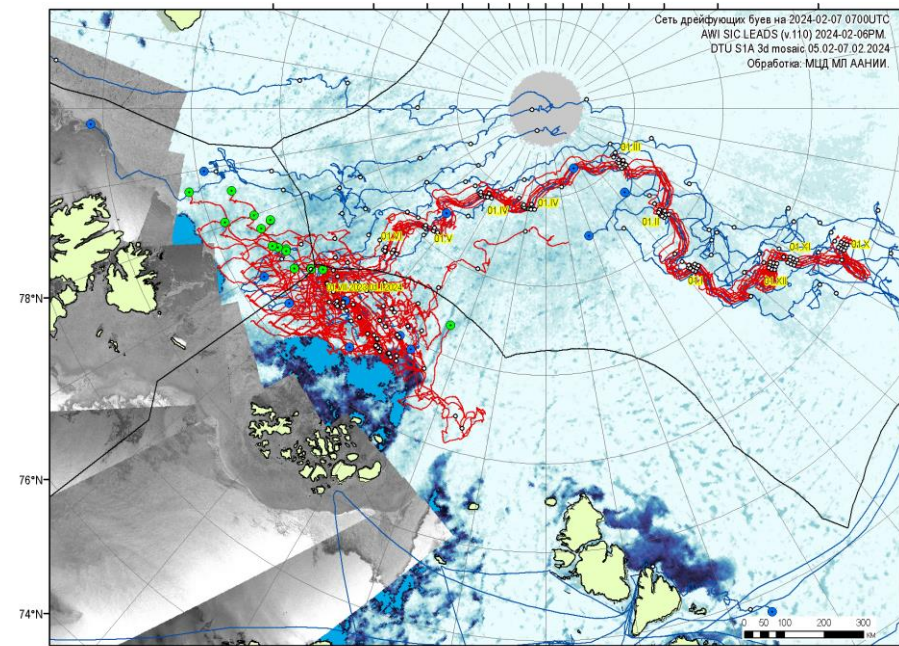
Сеть дрейфующих буев на 2024-02-07 0700UTC
AWI SIC LEADS (v.110) 2024-02-06PM.
DTU S1A 3d mosaic 05.02-07.02.2024
Обработка: МЦД МЛ ААНИИ.

01-III
01-IV
01-IV
01-V
01-V
01-II
01-I
01-XI
01-X
01-XII
01-VI 2024

78°N
76°N
74°N

0 50 100 200 300
км